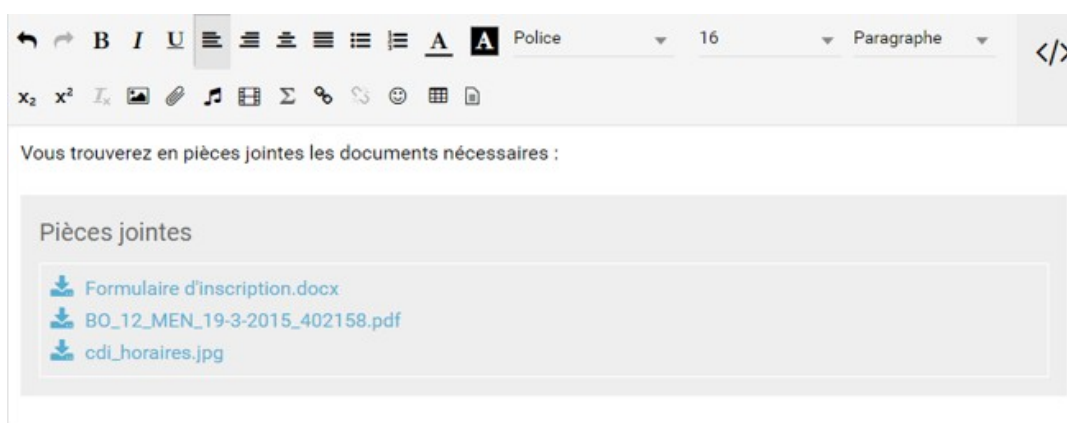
B I U A A Police 16 Paragraphe </>

$x_2$ $x^2$ Σ

Vous trouverez en pièces jointes les documents nécessaires :

Pièces jointes

Formulaire d'inscription.docx
BO_12_MEN_19-3-2015_402158.pdf
cdi_horaires.jpg